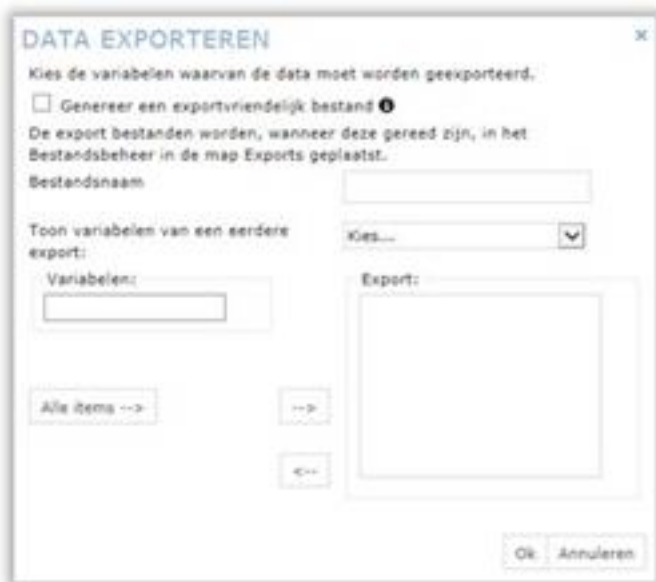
DATA EXPORTEREN

×

Kies de variabelen waarvan de data moet worden geexporteerd.

Genereer een exportvriendelijk bestand

De export bestanden worden, wanneer deze gereed zijn, in het Bestandsbeheer in de map Exports geplaatst.

Bestandsnaam

Toon variabelen van een eerdere export:

Kies...

Variabelen:

Export:

Alle items -->

-->

<--

Ok

Annuleren